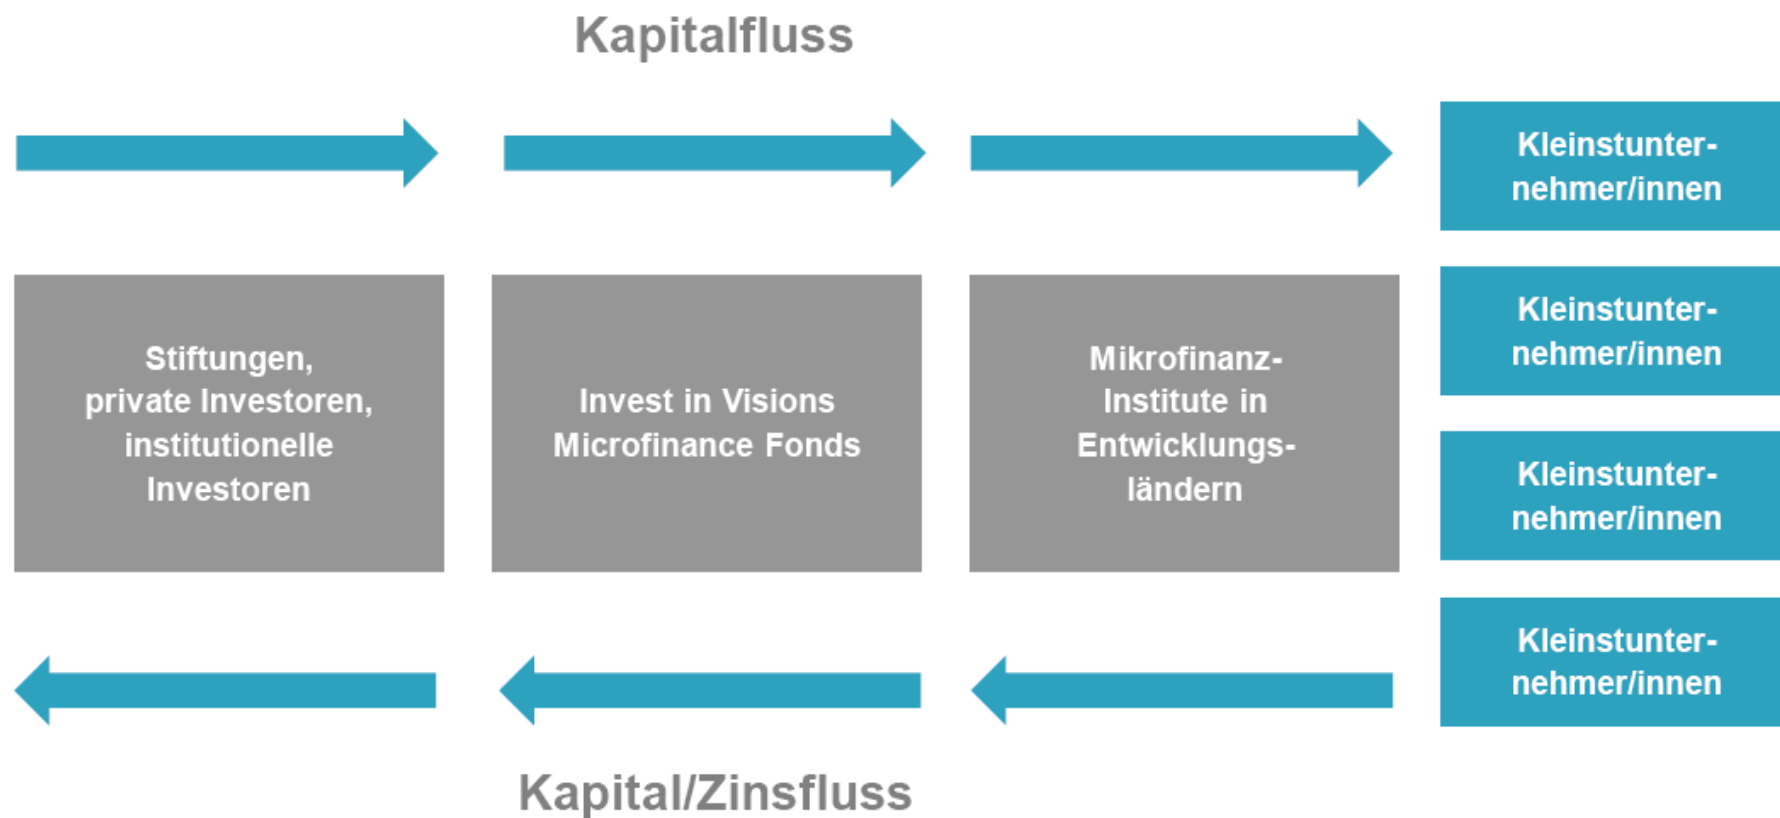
Kapitalfluss

Kleinstunternehmer/innen

Stiftungen, private Investoren, institutionelle Investoren

Invest in Visions Microfinance Fonds

Mikrofinanz-Institute in Entwicklungsländern

Kleinstunternehmer/innen

Kleinstunternehmer/innen

Kleinstunternehmer/innen

Kapital/Zinsfluss